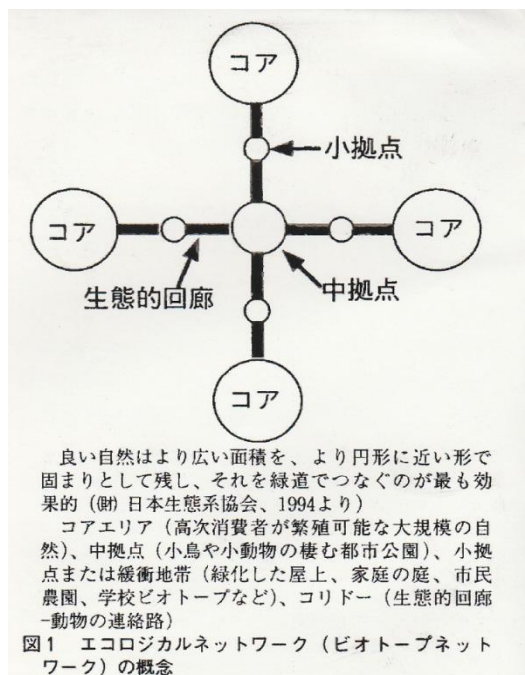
コア

小拠点

コア

コア

生態的回廊

中拠点

コア

良い自然はより広い面積を、より円形に近い形で固まりとして残し、それを緑道でつなぐのが最も効果的 (財) 日本生態系協会、1994より)

コアエリア（高次消費者が繁殖可能な大規模の自然）、中拠点（小鳥や小動物の棲む都市公園）、小拠点または緩衝地帯（緑化した屋上、家庭の庭、市民農園、学校ビオトープなど）、コリドー（生態的回廊-動物の連絡路）

図1　エコロジカルネットワーク（ビオトープネットワーク）の概念